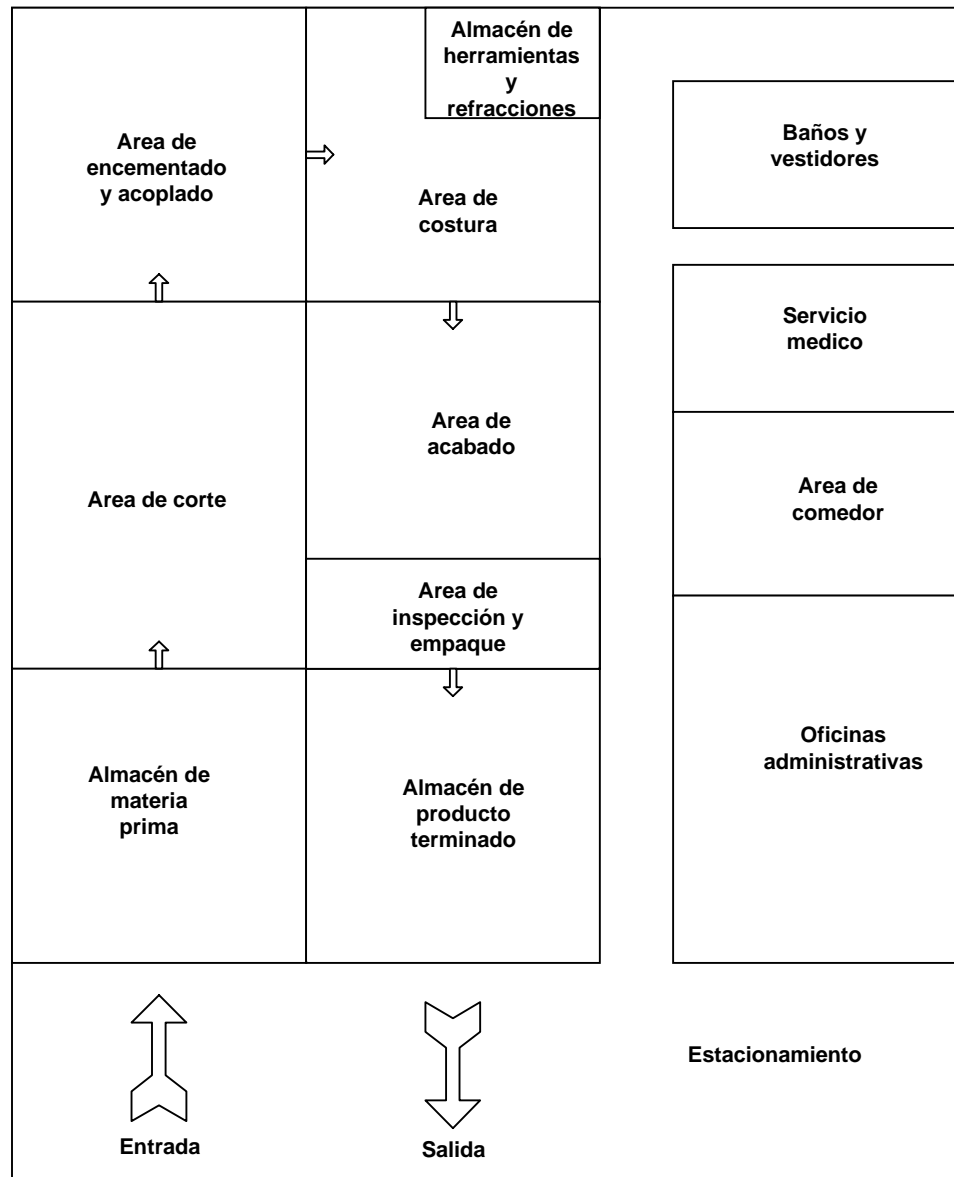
Almacén de herramientas y refracciones

Area de encementado y acoplado

Area de costura

Baños y vestidores

Servicio medico

Area de acabado

Area de corte

Area de comedor

Area de inspección y empaque

Almacén de materia prima

Almacén de producto terminado

Oficinas administrativas

Estacionamiento

Entrada

Salida